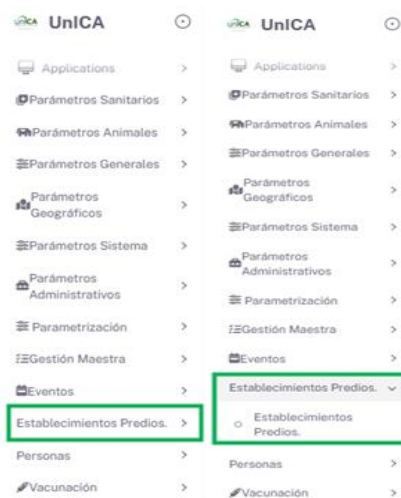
UnICA

Applications
Parámetros Sanitarios
Parámetros Animales
Parámetros Generales
Parámetros Geográficos
Parámetros Sistema
Parámetros Administrativos
Parametrización
Gestión Maestra
Eventos
Establecimientos Predios.
Personas
Vacunación

UnICA

Applications
Parámetros Sanitarios
Parámetros Animales
Parámetros Generales
Parámetros Geográficos
Parámetros Sistema
Parámetros Administrativos
Parametrización
Gestión Maestra
Eventos
Establecimientos Predios.
Establecimientos Predios.
Personas
Vacunación